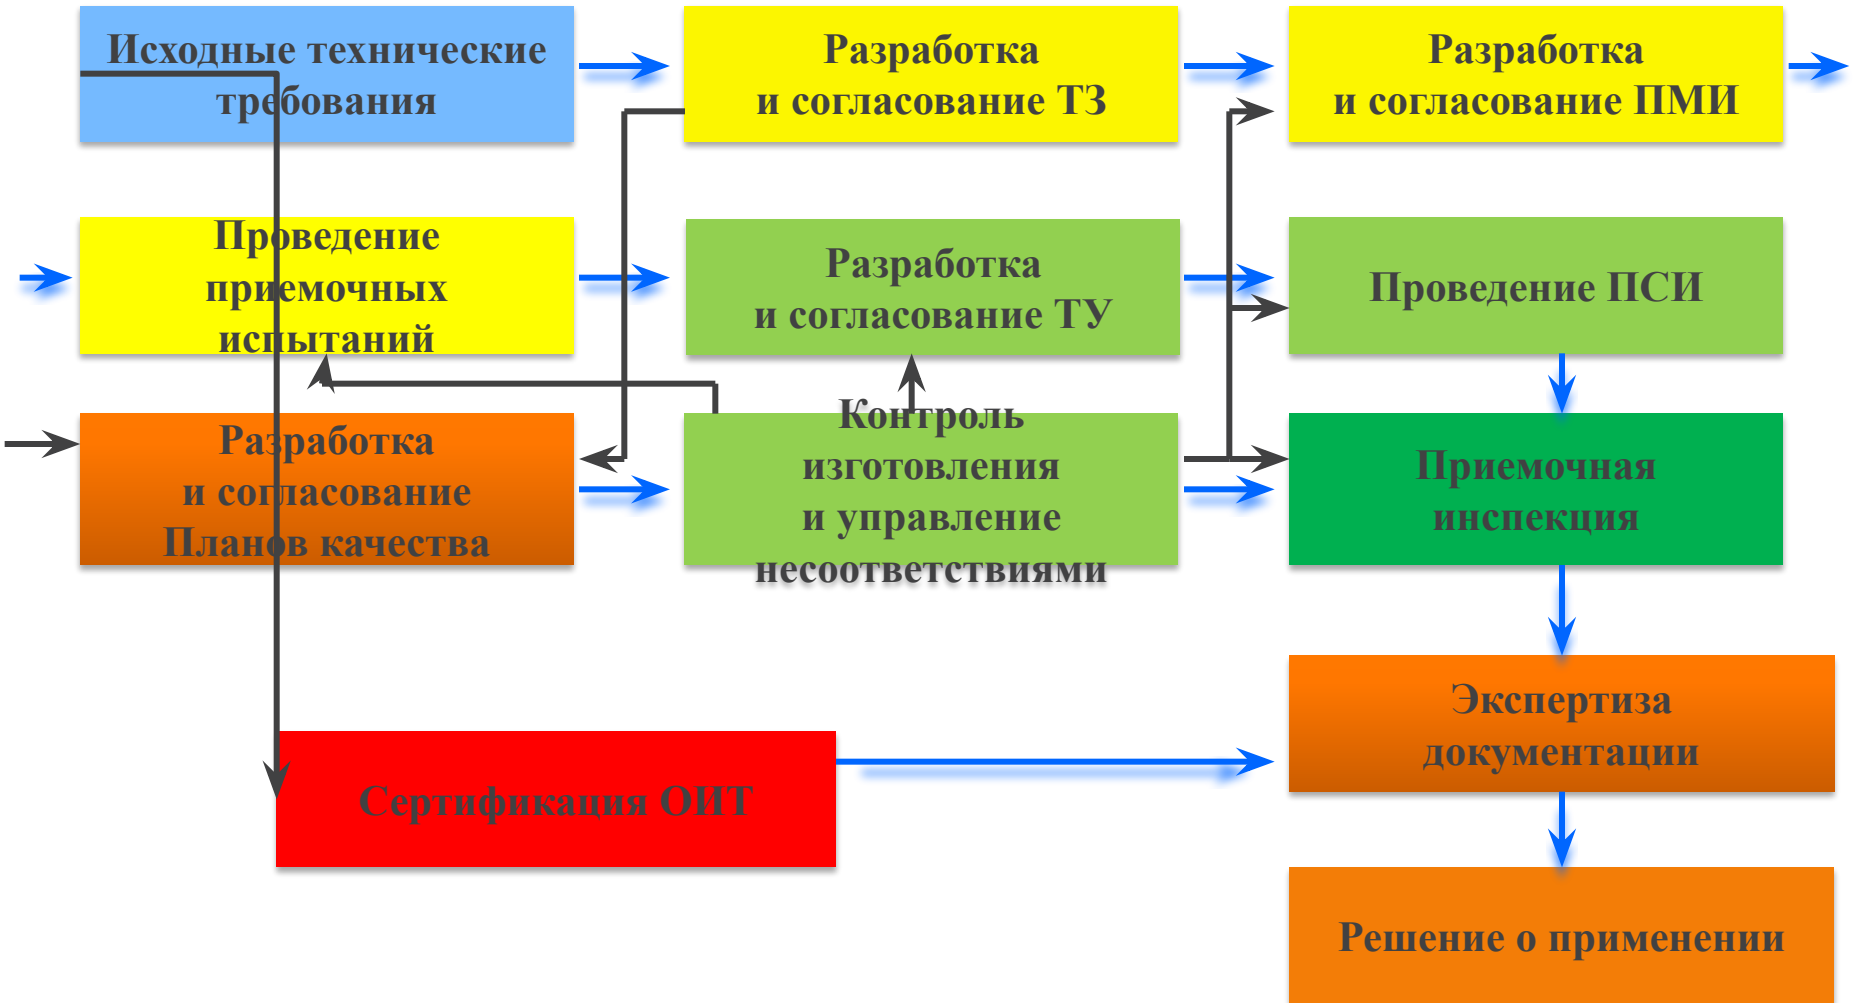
Исходные технические требования

Разработка и согласование ТЗ

Разработка и согласование ПМИ

Проведение приемочных испытаний

Разработка и согласование ТУ

Проведение ПСИ

Разработка и согласование Планов качества

Контроль изготовления и управление несоответствиями

Приемочная инспекция

Экспертиза документации

Сертификация ОИТ

Решение о применении